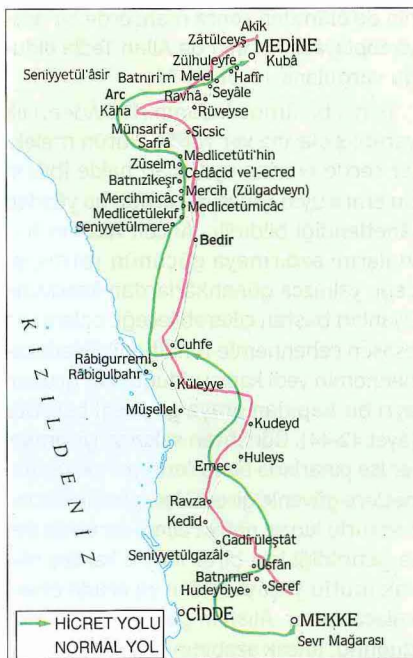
Akîk
Zâtülceyş
MEDİNE
Zülhuleyfe
Kubâ
Seniyyetü'l'âsir
Batnıri'm
Melel
Hafîr
Seyâle
Arc
Ravhâ
Kâha
Rüveyse
Münsarif
Sicsic
Safrâ
Medlicetüti'hin
Züselm
Cedâcid ve'l-ecred
Batnızîkeşr
Mercih (Zülgadveyn)
Mercihmicâc
Medlicetümicâc
Medlicetülekif
Seniyyetülmere
Bedir
K I Z I L D E N İ Z
Cuhfe
Râbigurremi
Râbigulbahr
Küleyye
Müşellel
Kudeyd
Huleys
Emec
Ravza
Kedîd
Gadîrüleştât
Seniyyetülgazâl
Usfân
Batnımer
Hudeybiye
Seref
CİDDE
MEKKE
Sevr Mağarası
HİCRET YOLU
NORMAL YOL